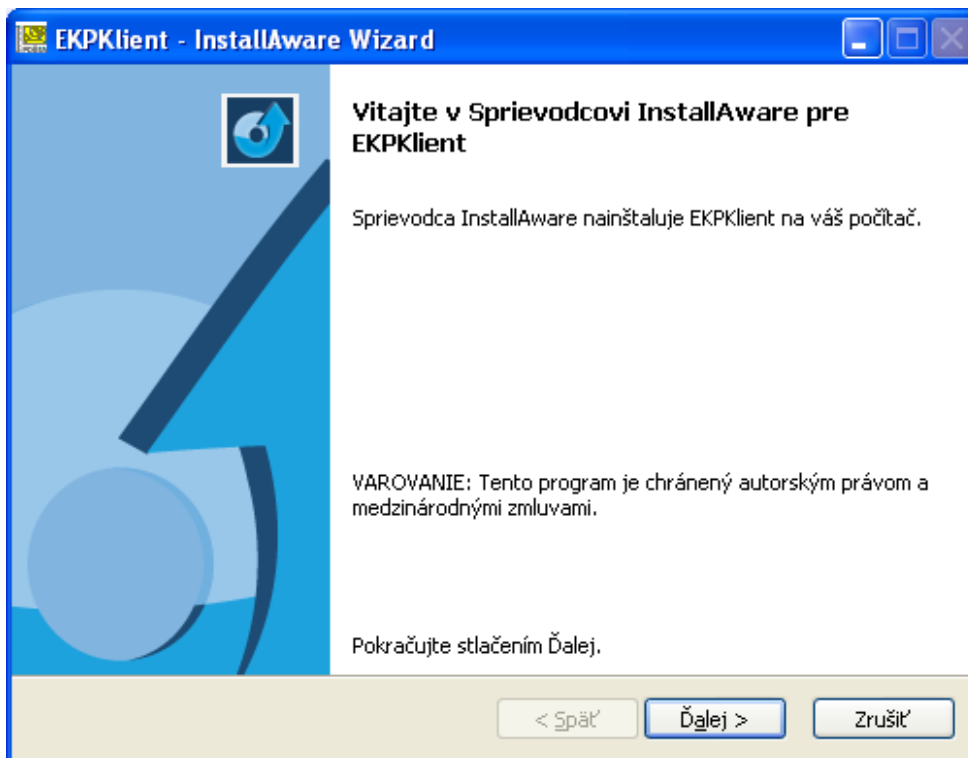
EKPKlient - InstallAware Wizard

Vitajte v Sprievodcovi InstallAware pre EKPKlient

Sprievodca InstallAware nainštaluje EKPKlient na váš počítač.

VAROVANIE: Tento program je chránený autorským právom a medzinárodnými zmluvami.

Pokračujte stlačením Ďalej.

< Späť
Ďalej >
Zrušiť